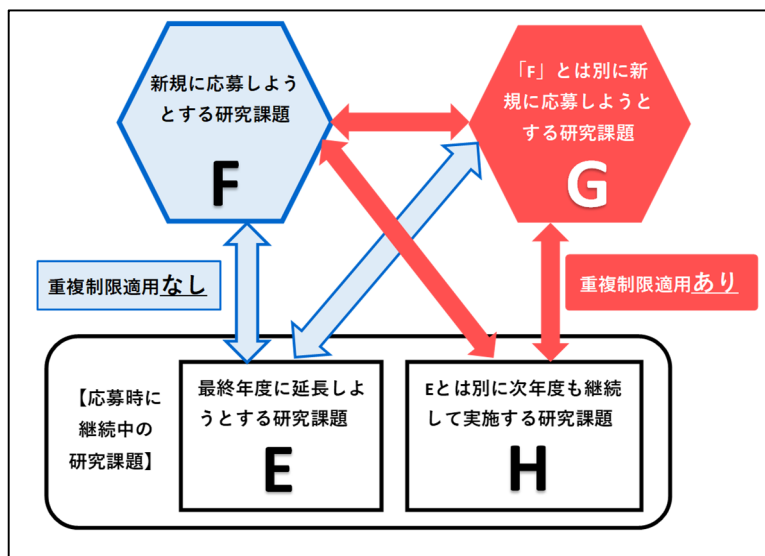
新規に応募しようとする研究課題

F

「F」とは別に新規に応募しようとする研究課題

G

重複制限適用なし

重複制限適用あり

【応募時に継続中の研究課題】

最終年度に延長しようとする研究課題

E

Eとは別に次年度も継続して実施する研究課題

H